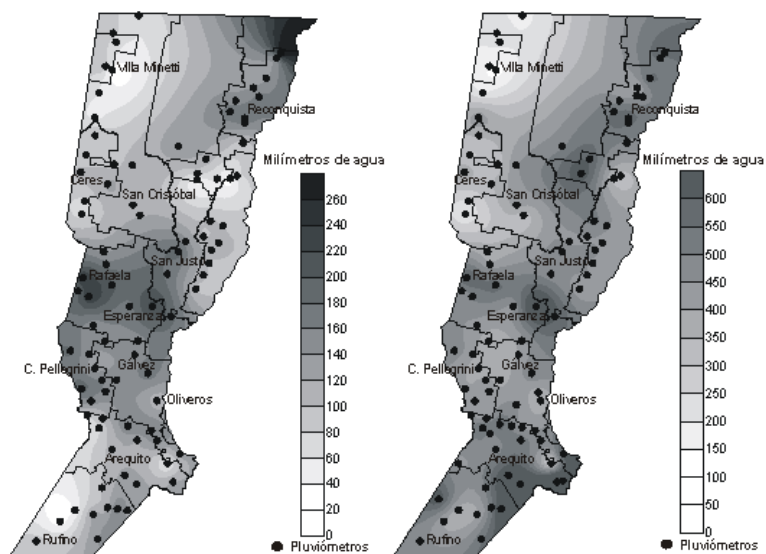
Villa Minetti
Reconquista
Ceres
San Cristóbal
San Justo
Rafaela
Esperanza
C. Pellegrini
Galvez
Oliveros
Arequito
Rufino

Milímetros de agua
260
240
220
200
180
160
140
120
100
80
60
40
20
0
Pluviómetros

Villa Minetti
Reconquista
Ceres
San Cristóbal
San Justo
Rafaela
Esperanza
C. Pellegrini
Galvez
Oliveros
Arequito
Rufino

Milímetros de agua
600
550
500
450
400
350
300
250
200
150
100
50
0
Pluviómetros